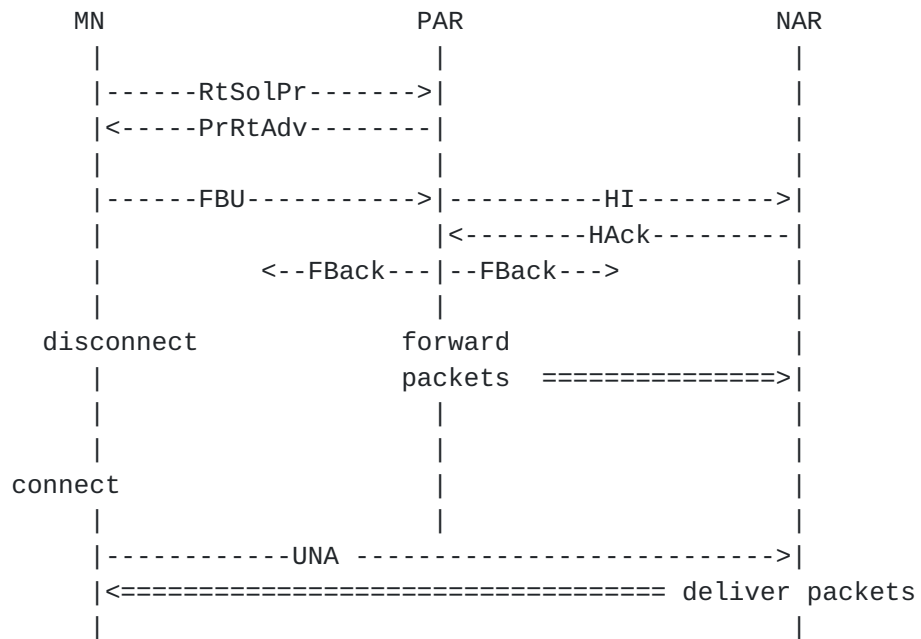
MN PAR NAR

------RtSolPr------->

<-----PrRtAdv--------

------FBU----------->|----------HI--------->

<--------HAck---------

<--FBack---|--FBack--->

disconnect

forward packets ===============>

connect

------------UNA ---------------------------->

<================================== deliver packets